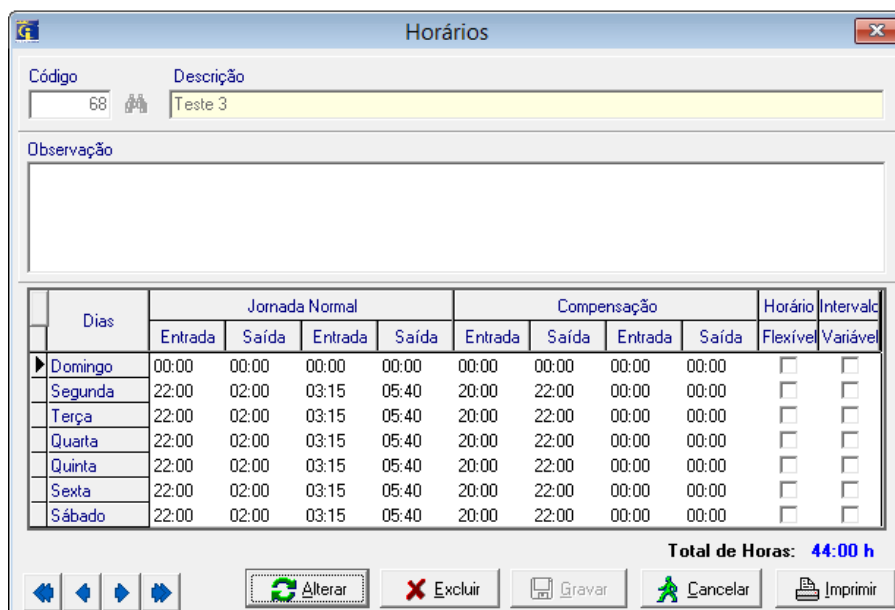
Horários

Código
68

Descrição
Teste 3

Observação

| Dias | Jornada Normal Entrada | Jornada Normal Saída | Jornada Normal Entrada | Jornada Normal Saída | Compensação Entrada | Compensação Saída | Compensação Entrada | Compensação Saída | Horário Flexível | Intervalo Variável |
|---|---|---|---|---|---|---|---|---|---|---|
| Domingo | 00:00 | 00:00 | 00:00 | 00:00 | 00:00 | 00:00 | 00:00 | 00:00 | | |
| Segunda | 22:00 | 02:00 | 03:15 | 05:40 | 20:00 | 22:00 | 00:00 | 00:00 | | |
| Terça | 22:00 | 02:00 | 03:15 | 05:40 | 20:00 | 22:00 | 00:00 | 00:00 | | |
| Quarta | 22:00 | 02:00 | 03:15 | 05:40 | 20:00 | 22:00 | 00:00 | 00:00 | | |
| Quinta | 22:00 | 02:00 | 03:15 | 05:40 | 20:00 | 22:00 | 00:00 | 00:00 | | |
| Sexta | 22:00 | 02:00 | 03:15 | 05:40 | 20:00 | 22:00 | 00:00 | 00:00 | | |
| Sábado | 22:00 | 02:00 | 03:15 | 05:40 | 20:00 | 22:00 | 00:00 | 00:00 | | |

Total de Horas: 44:00 h

Alterar
Excluir
Gravar
Cancelar
Imprimir